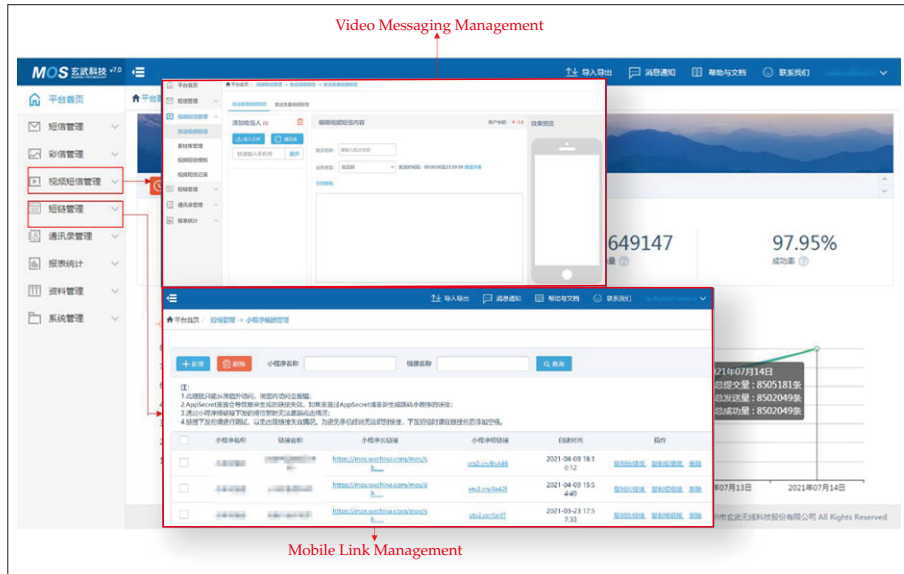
Video Messaging Management

MOS 玄武科技 v7.0

导入导出 消息通知 帮助与文档 联系我们

平台首页
短信管理
彩信管理
视频短信管理
短链管理
通讯录管理
报表统计
资料管理
系统管理

平台首页

添加收信人
导入文件
编辑视频短信内容
效果预览

649147
97.95%
成功率

导入导出 消息通知 帮助与文档 联系我们

平台首页 / 短链管理 / 小程序短链管理

+ 新增 删除 小程序名称 链接名称 查询

注:
1.此链接只能从外部访问，微信内访问会被拦截;
2.AppSecret更改后需要重新生成链接;
3.通过小程序链接下发的短信暂时无法通过点击统计;
4.链接下发的请进行测试。

| | 小程序名称 | 链接名称 | 小程序长链接 | 小程序短链接 | 创建时间 | 操作 |
|---|---|---|---|---|---|---|
| | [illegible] | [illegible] | https://mos.wxchina.com/mos/s... | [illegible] | 2021-04-09 16:10:12 | 复制长链接 复制短链接 删除 |
| | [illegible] | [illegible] | https://mos.wxchina.com/mos/s... | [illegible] | 2021-04-09 15:54:49 | 复制长链接 复制短链接 删除 |
| | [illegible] | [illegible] | https://mos.wxchina.com/mos/s... | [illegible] | 2021-03-23 17:57:33 | 复制长链接 复制短链接 删除 |

2021年07月14日
总提交量：8505181条
总发送量：8502049条
总成功量：8502049条

2021年07月13日 2021年07月14日

州市玄武无线科技股份有限公司 All Rights Reserved

Mobile Link Management